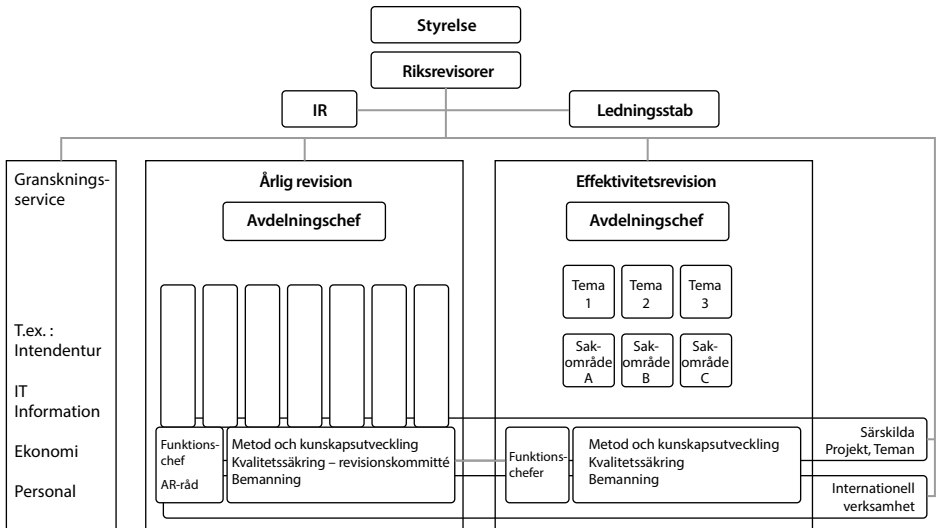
Styrelse

Riksrevisorer

IR

Ledningsstab

Granskningsservice

T.ex. :
Intendentur

IT
Information

Ekonomi

Personal

Årlig revision

Avdelningschef

Funktionschef

AR-råd

Metod och kunskapsutveckling
Kvalitetssäkring – revisionskommitté
Bemanning

Effektivitetsrevision

Avdelningschef

Tema 1

Tema 2

Tema 3

Sakområde A

Sakområde B

Sakområde C

Funktionschefer

Metod och kunskapsutveckling
Kvalitetssäkring
Bemanning

Särskilda Projekt, Teman

Internationell verksamhet